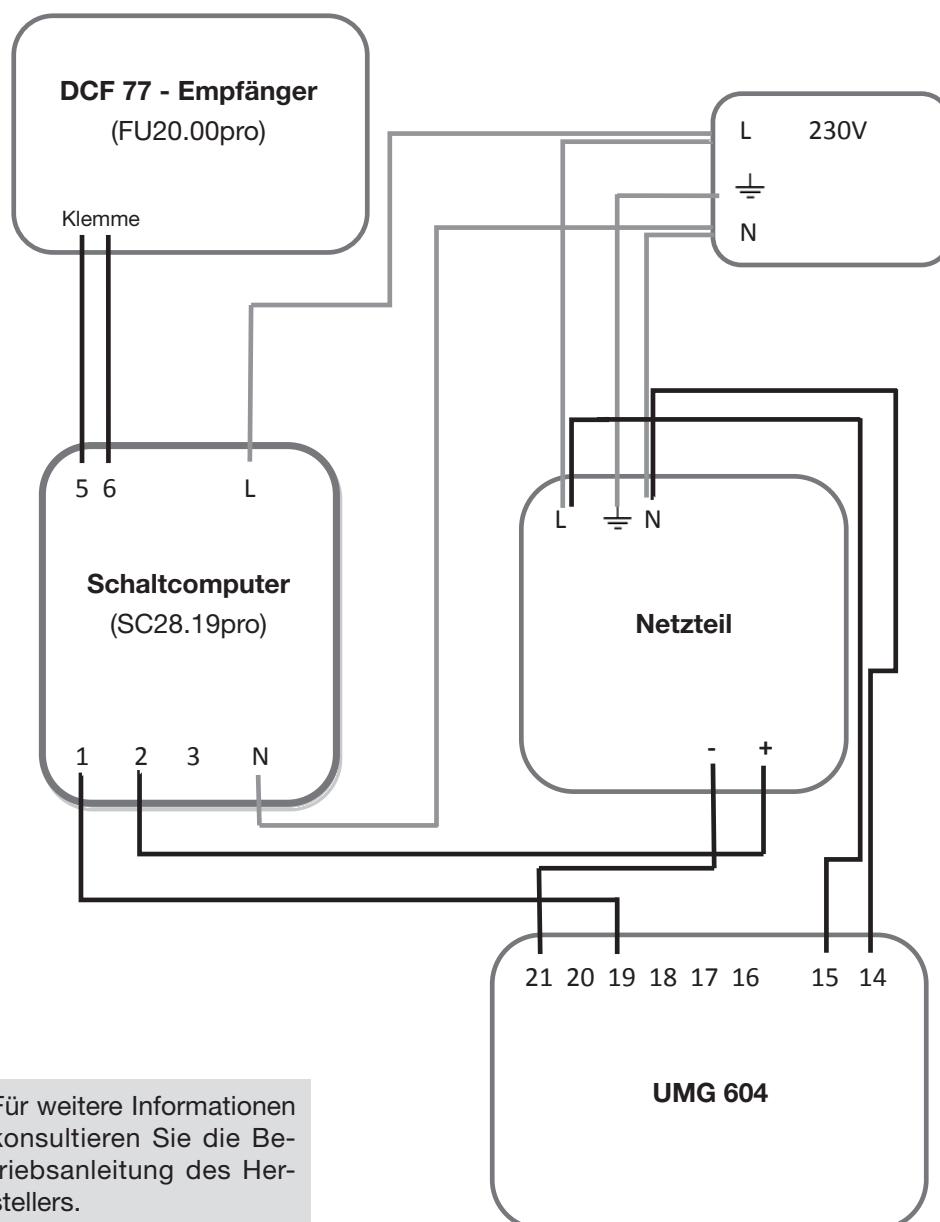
DCF 77 - Empfänger
(FU20.00pro)

Klemme

L 230V
⏚
N

5 6 L

Schaltcomputer
(SC28.19pro)

1 2 3 N

L ⏚ N

Netzteil

- +

21 20 19 18 17 16 15 14

UMG 604

Für weitere Informationen konsultieren Sie die Betriebsanleitung des Herstellers.